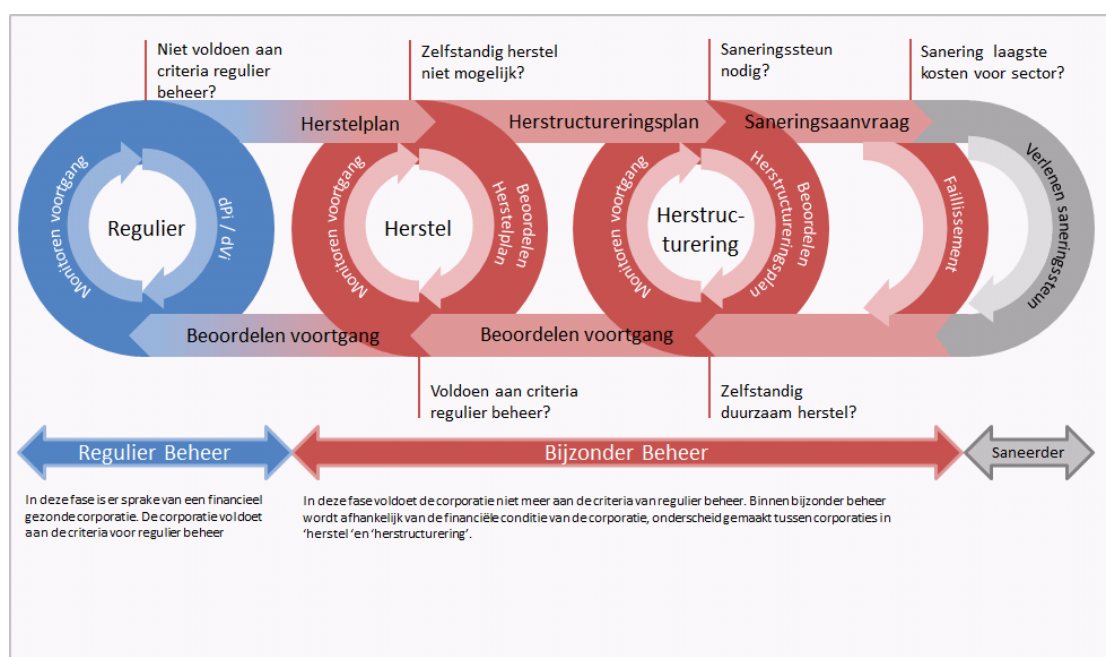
Niet voldoen aan criteria regulier beheer?

Zelfstandig herstel niet mogelijk?

Saneringssteun nodig?

Sanering laagste kosten voor sector?

Herstelplan

Herstructureringsplan

Saneringsaanvraag

Monitoren voortgang

Regulier

dPi / dVi

Monitoren voortgang

Herstel

Beoordelen Herstelplan

Monitoren voortgang

Herstructurering

Beoordelen Herstructureringsplan

Faillissement

Verlenen saneringssteun

Beoordelen voortgang

Beoordelen voortgang

Voldoen aan criteria regulier beheer?

Zelfstandig duurzaam herstel?

Regulier Beheer

Bijzonder Beheer

Saneerder

In deze fase is er sprake van een financieel gezonde corporatie. De corporatie voldoet aan de criteria voor regulier beheer

In deze fase voldoet de corporatie niet meer aan de criteria van regulier beheer. Binnen bijzonder beheer wordt afhankelijk van de financiële conditie van de corporatie, onderscheid gemaakt tussen corporaties in 'herstel 'en 'herstructurering'.